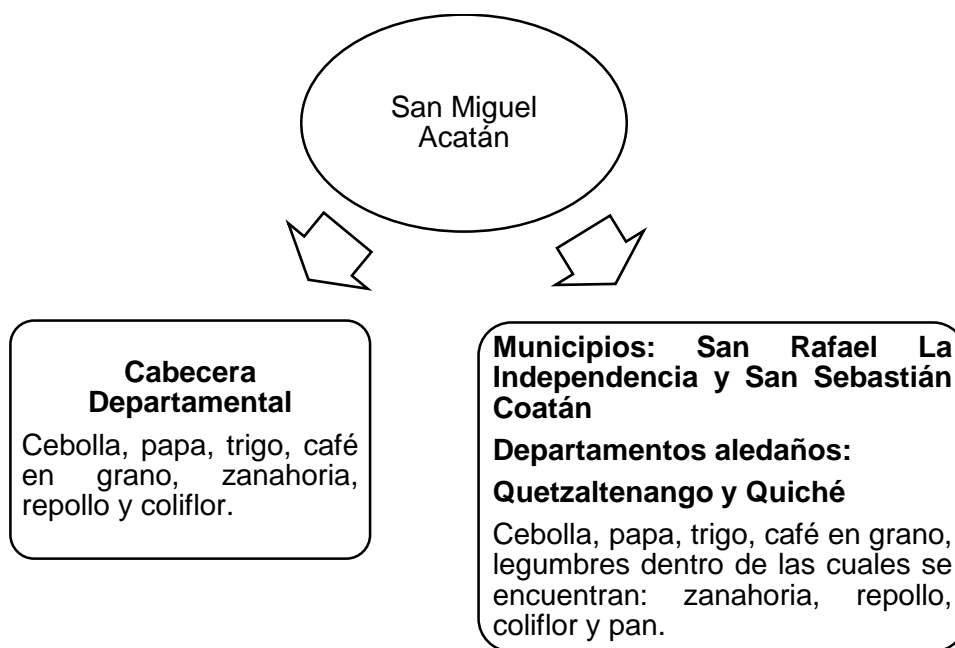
San Miguel Acatán

**Cabecera Departamental**

Cebolla, papa, trigo, café en grano, zanahoria, repollo y coliflor.

**Municipios: San Rafael La Independencia y San Sebastián Coatán**

**Departamentos aledaños:**

**Quetzaltenango y Quiché**

Cebolla, papa, trigo, café en grano, legumbres dentro de las cuales se encuentran: zanahoria, repollo, coliflor y pan.